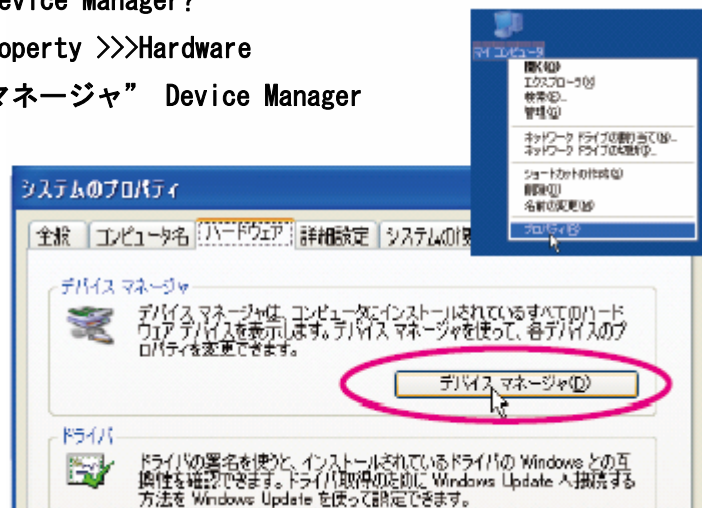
evice Manager?

operty >>>Hardware

マネージャ” Device Manager

マイ コンピュータ

開く(O)
エクスプローラ(X)
検索(E)...
管理(G)

ネットワーク ドライブの割り当て(N)...
ネットワーク ドライブの切断(I)...

ショートカットの作成(S)
削除(D)
名前の変更(M)

プロパティ(R)

システムのプロパティ

全般 | コンピュータ名 | ハードウェア | 詳細設定 | システムの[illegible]

デバイス マネージャ

デバイス マネージャは、コンピュータにインストールされているすべてのハードウェア デバイスを表示します。デバイス マネージャを使って、各デバイスのプロパティを変更できます。

デバイス マネージャ(D)

ドライバ

ドライバの署名を使うと、インストールされているドライバの Windows との互換性を確認できます。ドライバ取得の方法に Windows Update へ接続する方法を Windows Update を使って設定できます。